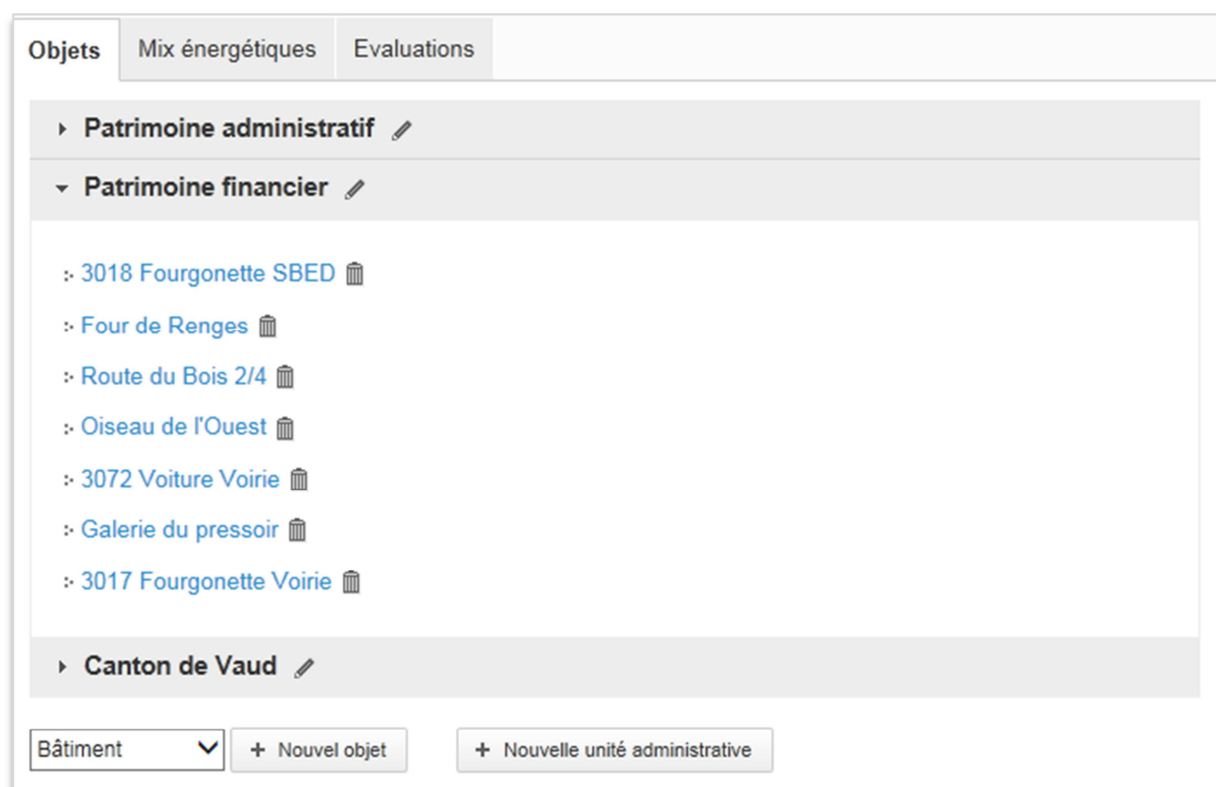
Objets | Mix énergétiques | Evaluations

Patrimoine administratif

Patrimoine financier

3018 Fourgonette SBED

Four de Renges

Route du Bois 2/4

Oiseau de l'Ouest

3072 Voiture Voirie

Galerie du pressoir

3017 Fourgonette Voirie

Canton de Vaud

Bâtiment

+ Nouvel objet

+ Nouvelle unité administrative